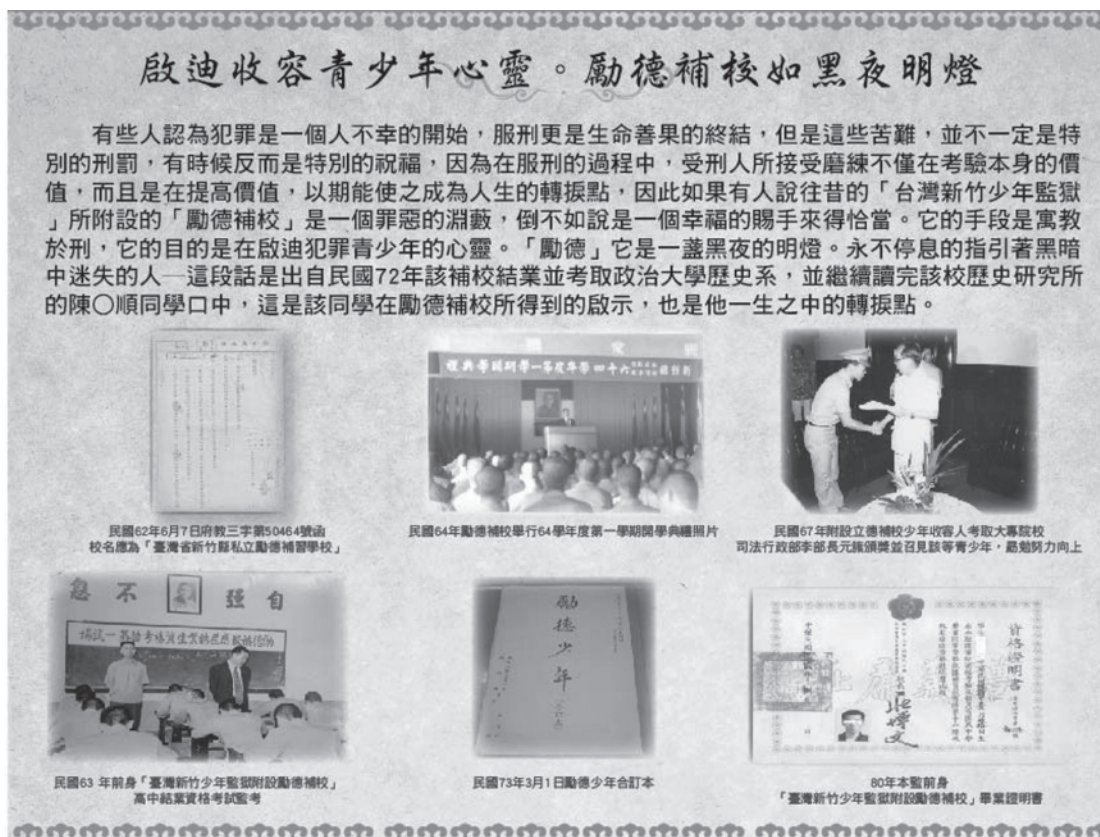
啟迪收容青少年心靈。勵德補校如黑夜明燈

有些人認為犯罪是一個人不幸的開始，服刑更是生命善果的終結，但是這些苦難，並不一定是特別的刑罰，有時候反而是特別的祝福，因為在服刑的過程中，受刑人所接受磨練不僅在考驗本身的價值，而且是在提高價值，以期能使之成為人生的轉捩點，因此如果有人說往昔的「台灣新竹少年監獄」所附設的「勵德補校」是一個罪惡的淵藪，倒不如說是一個幸福的賜手來得恰當。它的手段是寓教於刑，它的目的是在啟迪犯罪青少年的心靈。「勵德」它是一盞黑夜的明燈。永不停息的指引著黑暗中迷失的人—這段話是出自民國72年該補校結業並考取政治大學歷史系，並繼續讀完該校歷史研究所的陳○順同學口中，這是該同學在勵德補校所得到的啟示，也是他一生之中的轉捩點。

民國62年6月7日府教三字第50464號函
校名應為「臺灣省新竹縣私立勵德補習學校」

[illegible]

民國64年勵德補校舉行64學年度第一學期開學典禮照片

民國67年附設立德補校少年收容人考取大專院校
司法行政部李部長元簇頒獎並召見該等青少年，勗勉努力向上

息 不 強 自

民國63 年前身「臺灣新竹少年監獄附設勵德補校」
高中結業資格考試監考

勵德少年

民國73年3月1日勵德少年合訂本

資格證明書

80年本監前身
「臺灣新竹少年監獄附設勵德補校」畢業證明書